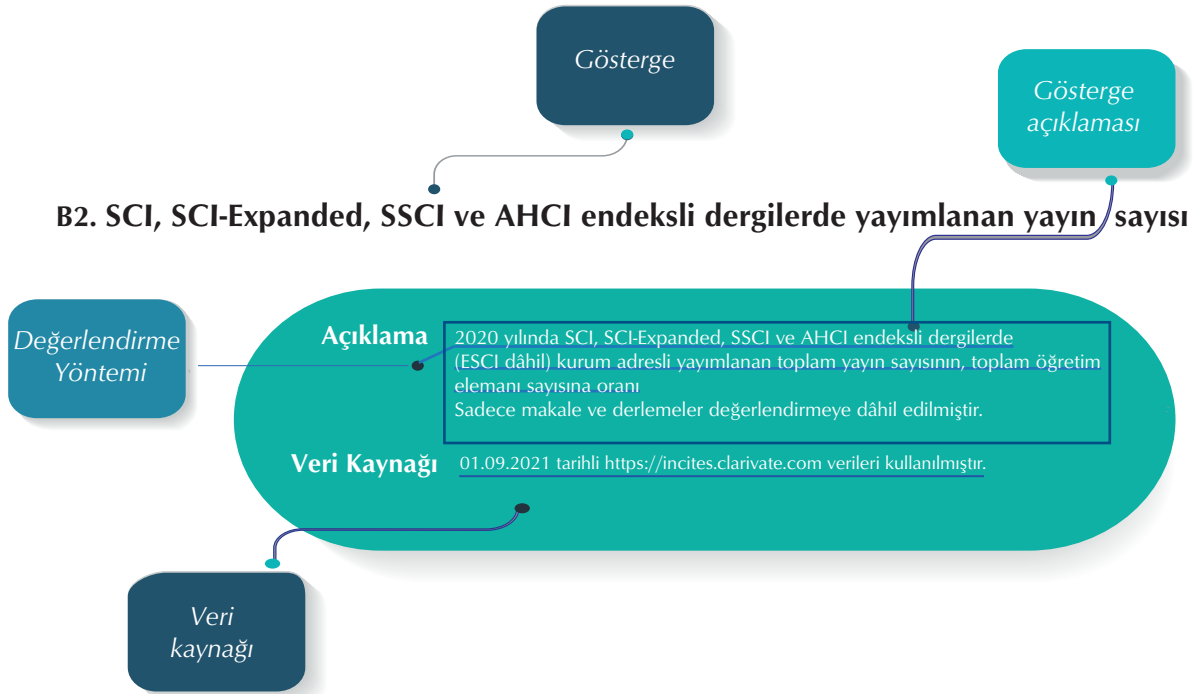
Gösterge

Gösterge açıklaması

B2. SCI, SCI-Expanded, SSCI ve AHCI endeksli dergilerde yayımlanan yayın sayısı

Değerlendirme Yöntemi

Açıklama

2020 yılında SCI, SCI-Expanded, SSCI ve AHCI endeksli dergilerde (ESCI dâhil) kurum adresli yayımlanan toplam yayın sayısının, toplam öğretim elemanı sayısına oranı

Sadece makale ve derlemeler değerlendirmeye dâhil edilmiştir.

Veri Kaynağı

01.09.2021 tarihli https://incites.clarivate.com verileri kullanılmıştır.

Veri kaynağı